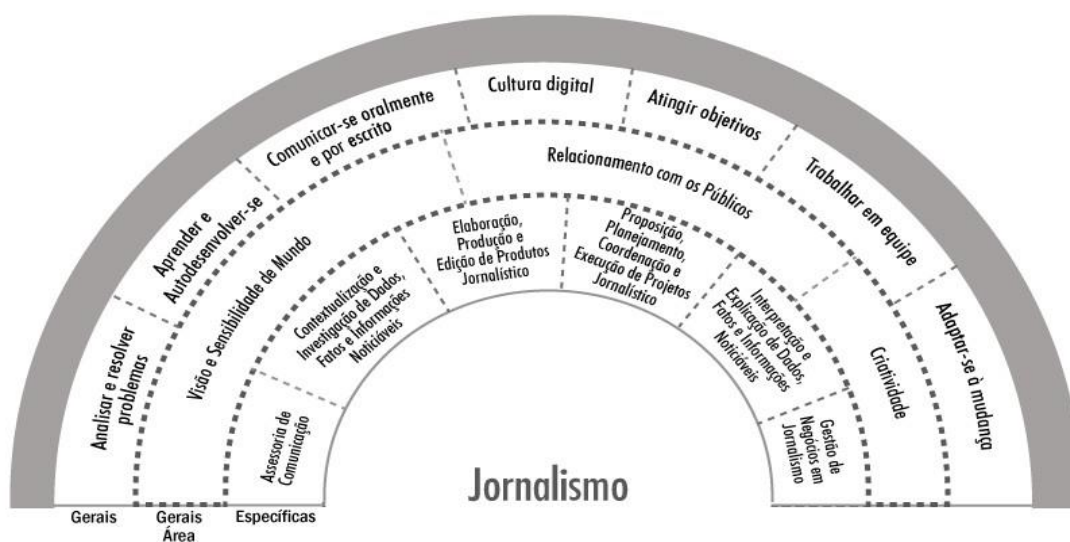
Analisar e resolver problemas

Aprender e Autodesenvolver-se

Comunicar-se oralmente e por escrito

Cultura digital

Atingir objetivos

Trabalhar em equipe

Adaptar-se à mudança

Visão e Sensibilidade de Mundo

Relacionamento com os Públicos

Criatividade

Assessoria de Comunicação

Contextualização e Investigação de Dados, Fatos e Informações Noticiáveis

Elaboração, Produção e Edição de Produtos Jornalístico

Proposição, Planejamento, Coordenação e Execução de Projetos Jornalístico

Interpretação e Explicação de Dados, Fatos e Informações Noticiáveis

Gestão de Negócios em Jornalismo

Jornalismo

Gerais

Gerais Área

Específicas